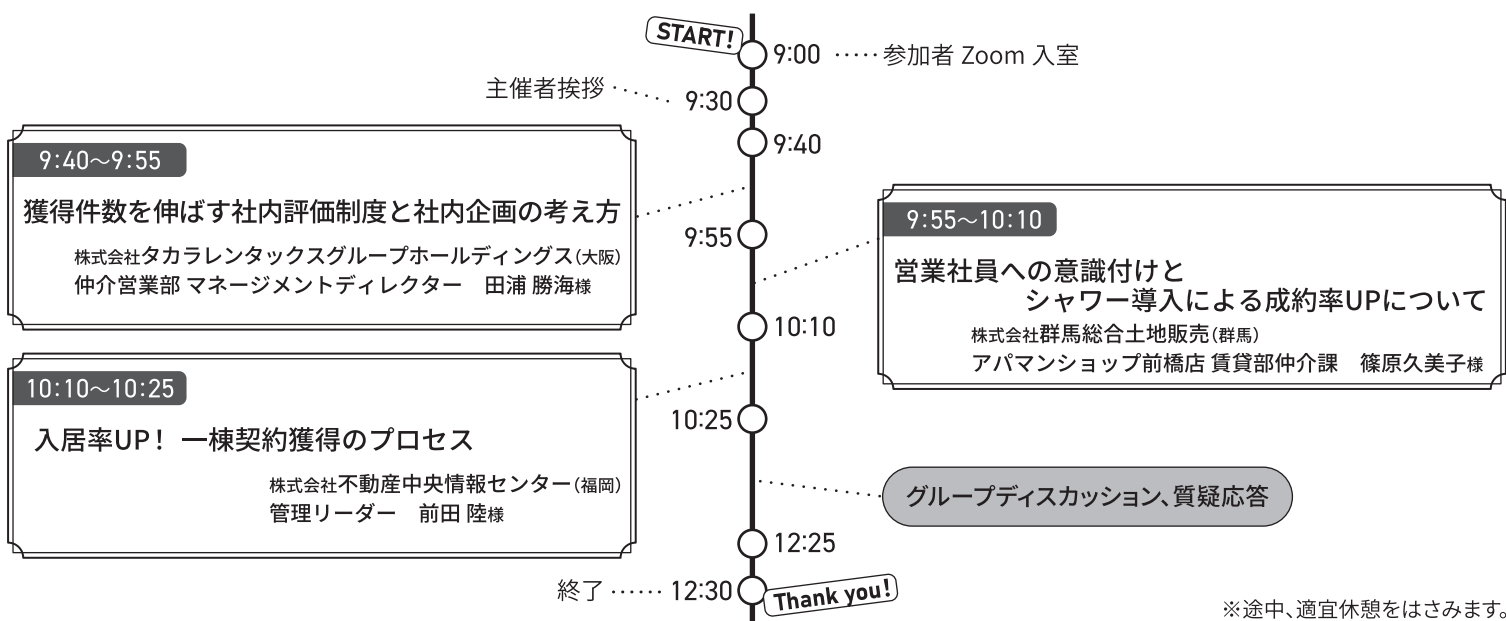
START!

9:00 ····· 参加者 Zoom 入室

主催者挨拶 ······ 9:30

9:40

9:40〜9:55

獲得件数を伸ばす社内評価制度と社内企画の考え方

株式会社タカラレンタックスグループホールディングス(大阪)
仲介営業部 マネージメントディレクター　田浦 勝海様

9:55

9:55〜10:10

営業社員への意識付けと
シャワー導入による成約率UPについて

株式会社群馬総合土地販売(群馬)
アパマンショップ前橋店 賃貸部仲介課　篠原久美子様

10:10

10:10〜10:25

入居率UP！ 一棟契約獲得のプロセス

株式会社不動産中央情報センター(福岡)
管理リーダー　前田 陸様

10:25

グループディスカッション、質疑応答

12:25

終了 ······ 12:30

Thank you!

※途中、適宜休憩をはさみます。